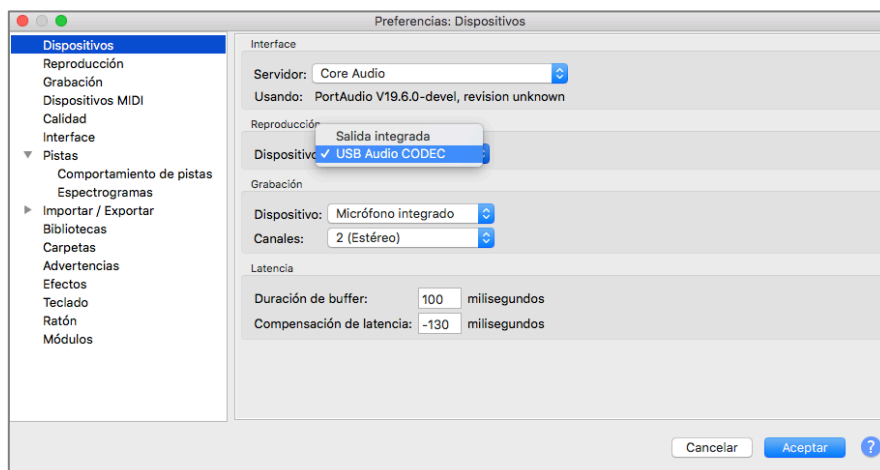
Preferencias: Dispositivos

Dispositivos
Reproducción
Grabación
Dispositivos MIDI
Calidad
Interface
Pistas
Comportamiento de pistas
Espectrogramas
Importar / Exportar
Bibliotecas
Carpetas
Advertencias
Efectos
Teclado
Ratón
Módulos

Interface
Servidor: Core Audio
Usando: PortAudio V19.6.0-devel, revision unknown

Reproducción
Dispositivo
Salida integrada
✓ USB Audio CODEC

Grabación
Dispositivo: Micrófono integrado
Canales: 2 (Estéreo)

Latencia
Duración de buffer: 100 milisegundos
Compensación de latencia: -130 milisegundos

Cancelar
Aceptar
?